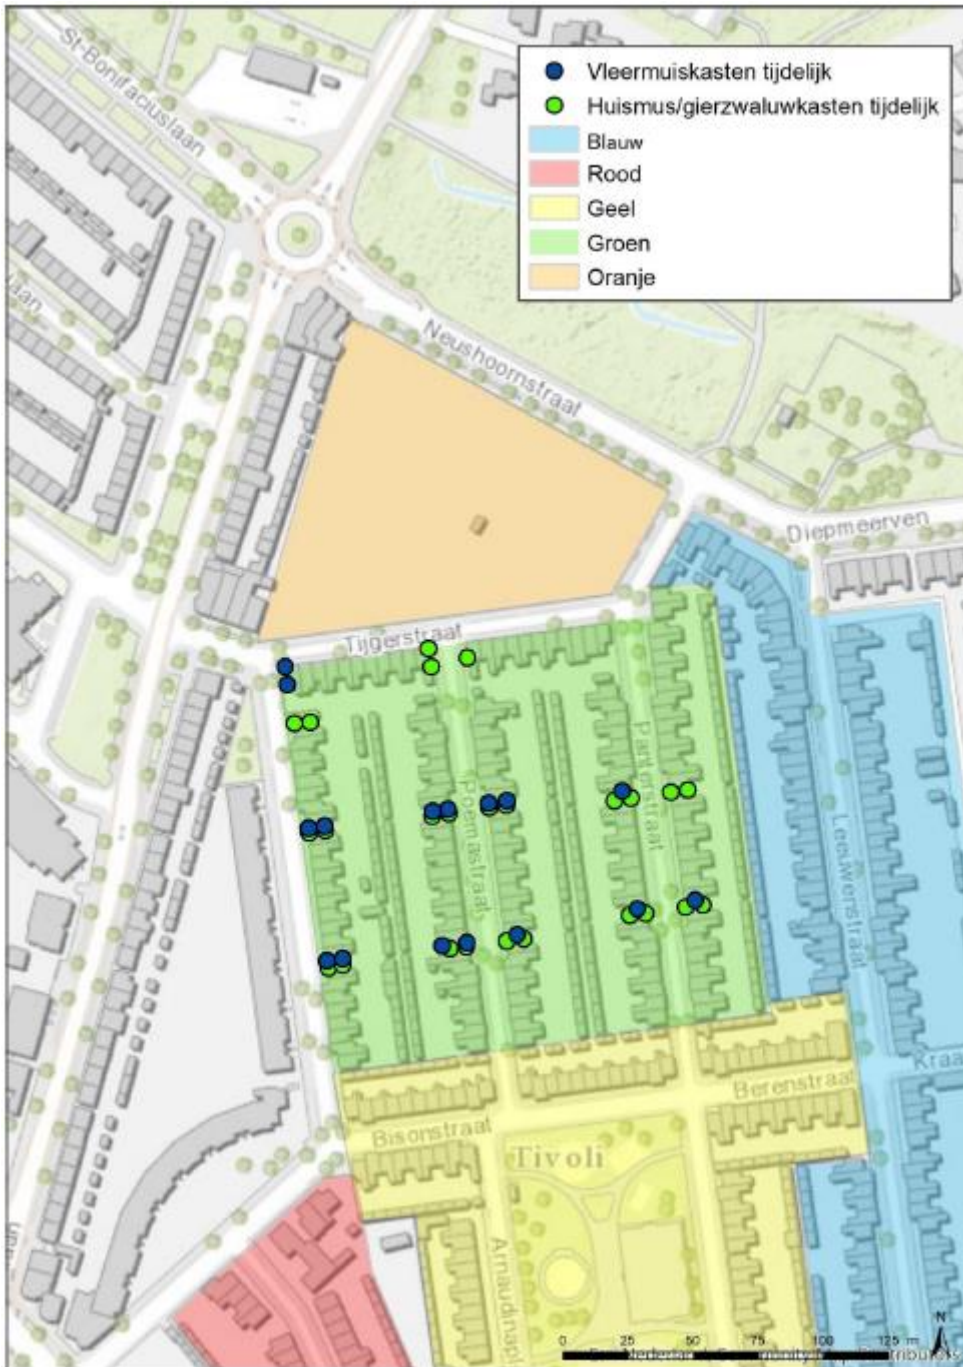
Vleermuiskasten tijdelijk
Huismus/gierzwaluwkasten tijdelijk
Blauw
Rood
Geel
Groen
Oranje

St-Bonifaciuslaan
laan
Neushoornstraat
Diepmeerven
Tijgerstraat
Poemastraat
Pantherstraat
Leeuwerstraat
Kraa
Berenstraat
Bisonstraat
Tivoli
Arnaudsp

0 25 50 75 100 125 m
N